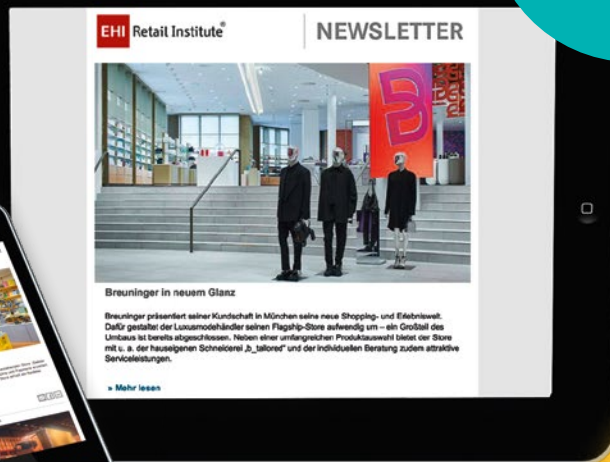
EHI Retail Institute®

NEWSLETTER

Breuninger in neuem Glanz

Breuninger präsentiert seiner Kundschaft in München seine neue Shopping- und Erlebniswelt. Dafür gestaltet der Luxusmodehändler seinen Flagship-Store aufwendig um – ein Großteil des Umbaus ist bereits abgeschlossen. Neben einer umfangreichen Produktauswahl bietet der Store mit u. a. der hauseigenen Schneiderei „b_tailored" und der individuellen Beratung zudem attraktive Serviceleistungen.

» Mehr lesen